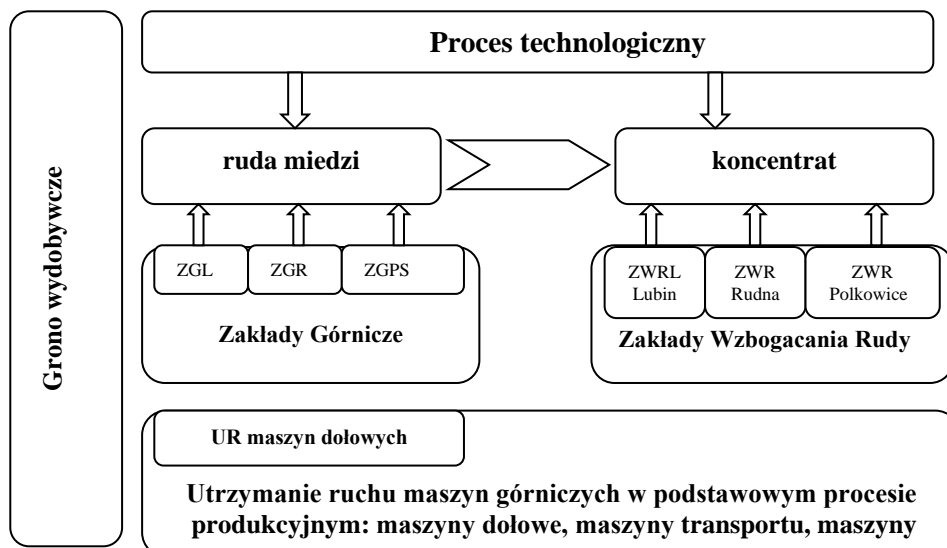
Grono wydobywcze

Proces technologiczny

ruda miedzi

koncentrat

ZGL

ZGR

ZGPS

Zakłady Górnicze

ZWRL Lubin

ZWR Rudna

ZWR Polkowice

Zakłady Wzbogacania Rudy

UR maszyn dołowych

Utrzymanie ruchu maszyn górniczych w podstawowym procesie produkcyjnym: maszyny dołowe, maszyny transportu, maszyny